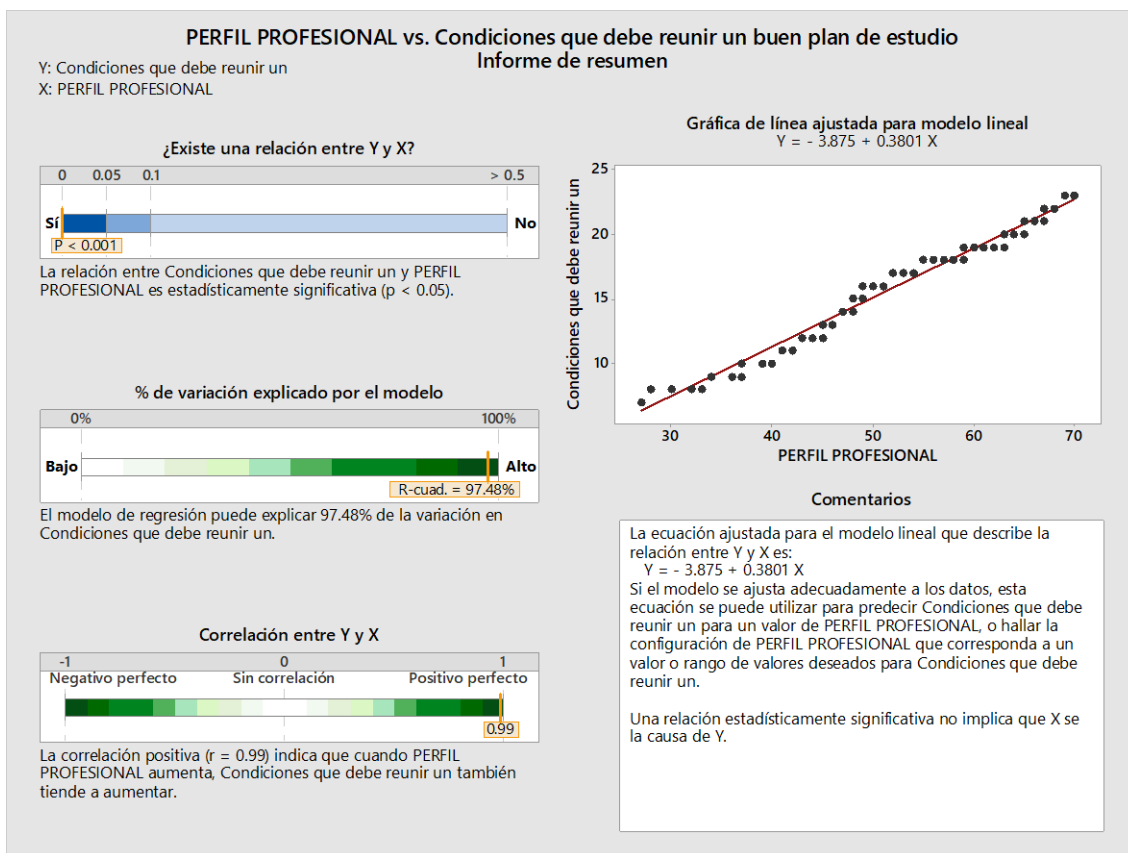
PERFIL PROFESIONAL vs. Condiciones que debe reunir un buen plan de estudio
Informe de resumen

Y: Condiciones que debe reunir un
X: PERFIL PROFESIONAL

¿Existe una relación entre Y y X?

0 0.05 0.1 > 0.5

Sí No

P < 0.001

La relación entre Condiciones que debe reunir un y PERFIL PROFESIONAL es estadísticamente significativa (p < 0.05).

% de variación explicado por el modelo

0% 100%

Bajo Alto

R-cuad. = 97.48%

El modelo de regresión puede explicar 97.48% de la variación en Condiciones que debe reunir un.

Correlación entre Y y X

-1 0 1

Negativo perfecto Sin correlación Positivo perfecto

0.99

La correlación positiva (r = 0.99) indica que cuando PERFIL PROFESIONAL aumenta, Condiciones que debe reunir un también tiende a aumentar.

Gráfica de línea ajustada para modelo lineal
Y = - 3.875 + 0.3801 X

Condiciones que debe reunir un

25
20
15
10

30 40 50 60 70

PERFIL PROFESIONAL

Comentarios

La ecuación ajustada para el modelo lineal que describe la relación entre Y y X es:
Y = - 3.875 + 0.3801 X
Si el modelo se ajusta adecuadamente a los datos, esta ecuación se puede utilizar para predecir Condiciones que debe reunir un para un valor de PERFIL PROFESIONAL, o hallar la configuración de PERFIL PROFESIONAL que corresponda a un valor o rango de valores deseados para Condiciones que debe reunir un.

Una relación estadísticamente significativa no implica que X se la causa de Y.